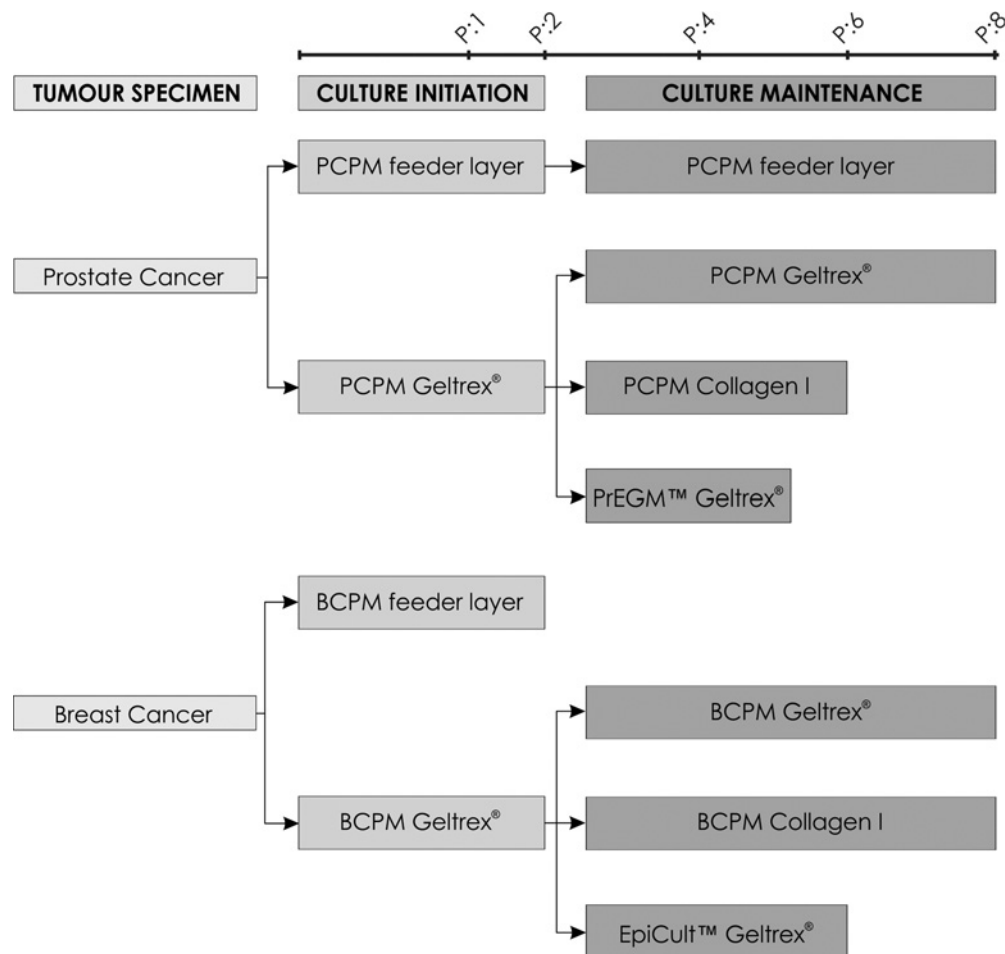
P:1 P:2 P:4 P:6 P:8

TUMOUR SPECIMEN

CULTURE INITIATION

CULTURE MAINTENANCE

PCPM feeder layer

PCPM feeder layer

Prostate Cancer

PCPM Geltrex®

PCPM Geltrex®

PCPM Collagen I

PrEGM™ Geltrex®

BCPM feeder layer

Breast Cancer

BCPM Geltrex®

BCPM Geltrex®

BCPM Collagen I

EpiCult™ Geltrex®